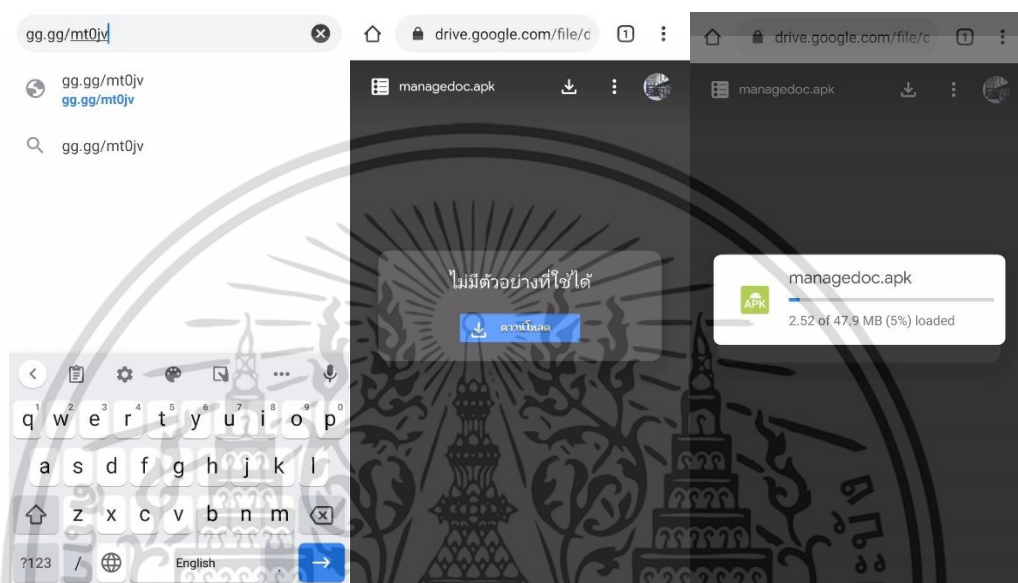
gg.gg/mt0jv

gg.gg/mt0jv
gg.gg/mt0jv

gg.gg/mt0jv

q 1 w 2 e 3 r 4 t 5 y 6 u 7 i 8 o 9 p 0
a s d f g h j k l
z x c v b n m
?123 / English

drive.google.com/file/d 1

managedoc.apk

ไม่มีตัวอย่างที่ใช้ได้

ดาวน์โหลด

drive.google.com/file/d 1

managedoc.apk

APK

managedoc.apk

2.52 of 47.9 MB (5%) loaded